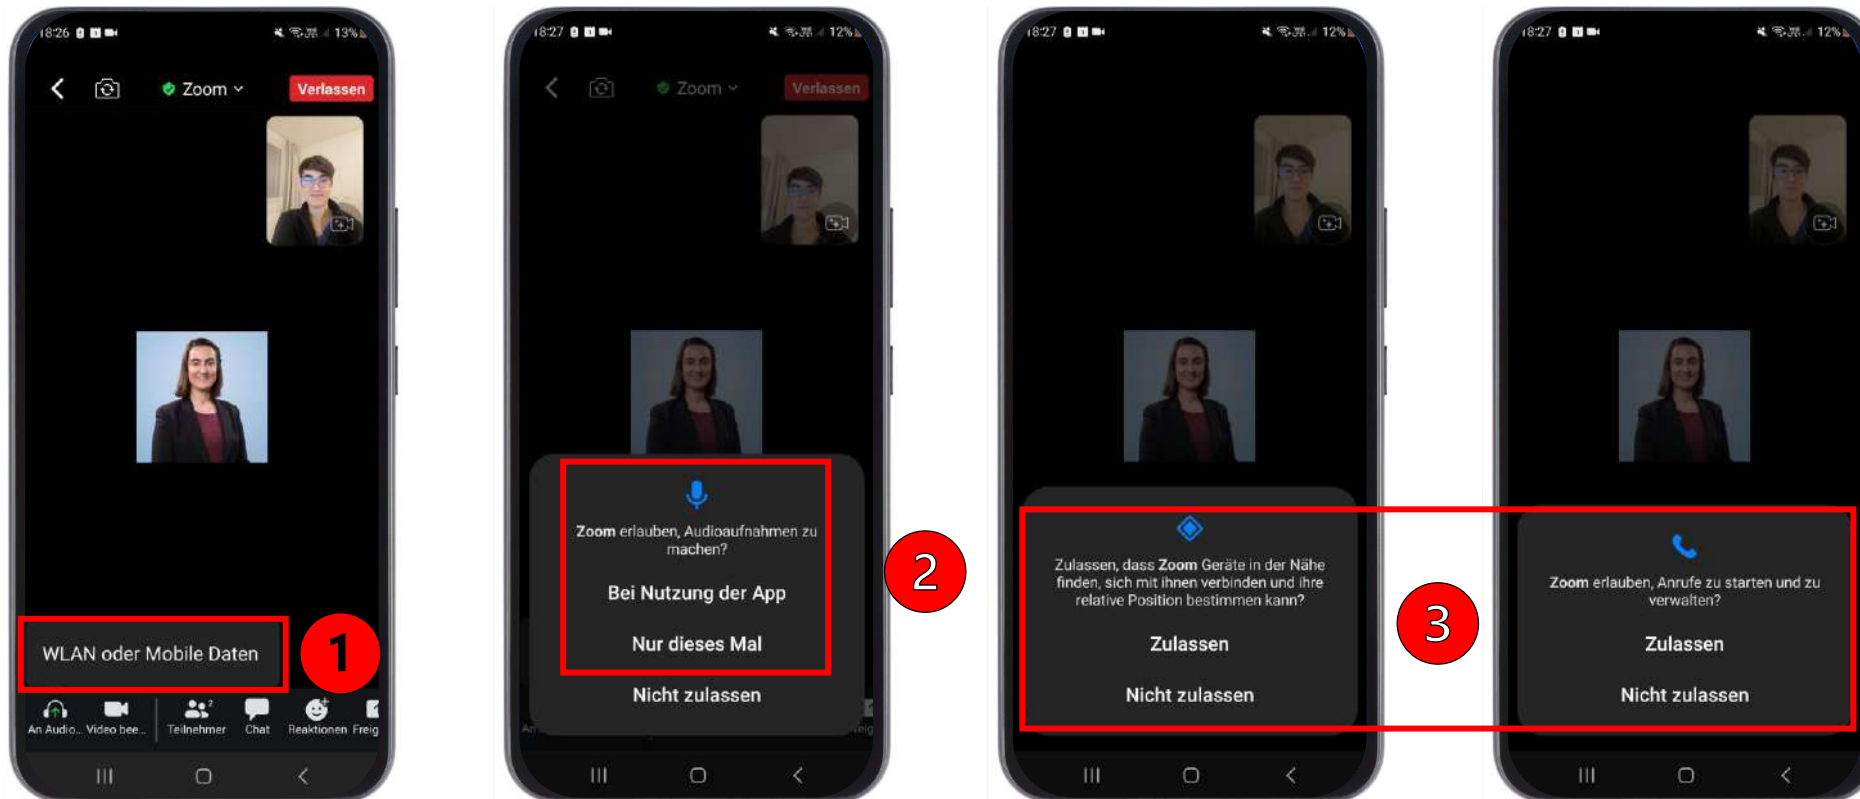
18:26 13%

Zoom

Verlassen

WLAN oder Mobile Daten

1

An Audio... Video bee... Teilnehmer Chat Reaktionen Freig

18:27 12%

Zoom

Verlassen

Zoom erlauben, Audioaufnahmen zu machen?

Bei Nutzung der App

Nur dieses Mal

Nicht zulassen

2

18:27 12%

Zulassen, dass Zoom Geräte in der Nähe finden, sich mit ihnen verbinden und ihre relative Position bestimmen kann?

Zulassen

Nicht zulassen

3

18:27 12%

Zoom erlauben, Anrufe zu starten und zu verwalten?

Zulassen

Nicht zulassen